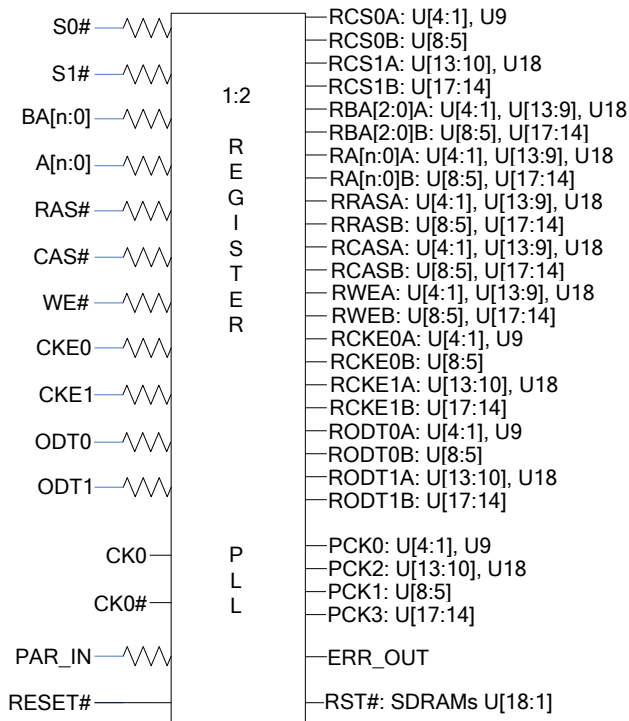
S0#
S1#
BA[n:0]
A[n:0]
RAS#
CAS#
WE#
CKE0
CKE1
ODT0
ODT1
CK0
CK0#
PAR_IN
RESET#

1:2
R
E
G
I
S
T
E
R

P
L
L

RCS0A: U[4:1], U9
RCS0B: U[8:5]
RCS1A: U[13:10], U18
RCS1B: U[17:14]
RBA[2:0]A: U[4:1], U[13:9], U18
RBA[2:0]B: U[8:5], U[17:14]
RA[n:0]A: U[4:1], U[13:9], U18
RA[n:0]B: U[8:5], U[17:14]
RRASA: U[4:1], U[13:9], U18
RRASB: U[8:5], U[17:14]
RCASA: U[4:1], U[13:9], U18
RCASB: U[8:5], U[17:14]
RWEA: U[4:1], U[13:9], U18
RWEB: U[8:5], U[17:14]
RCKE0A: U[4:1], U9
RCKE0B: U[8:5]
RCKE1A: U[13:10], U18
RCKE1B: U[17:14]
RODT0A: U[4:1], U9
RODT0B: U[8:5]
RODT1A: U[13:10], U18
RODT1B: U[17:14]
PCK0: U[4:1], U9
PCK2: U[13:10], U18
PCK1: U[8:5]
PCK3: U[17:14]
ERR_OUT
RST#: SDRAMs U[18:1]